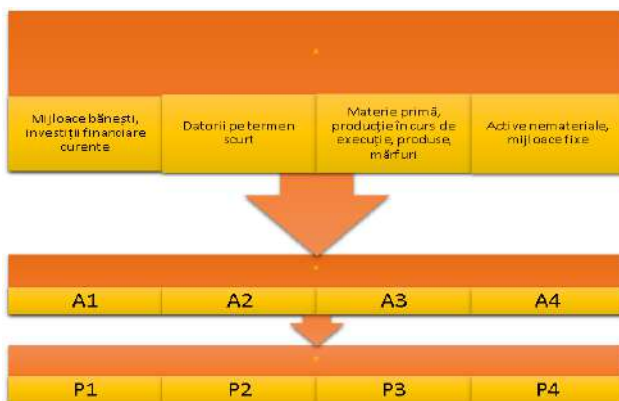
Mijloace bănești, investiții financiare curente

Datorii pe termen scurt

Materie primă, producție în curs de execuție, produse, mărfuri

Active nemateriale, mijloace fixe

A1

A2

A3

A4

P1

P2

P3

P4